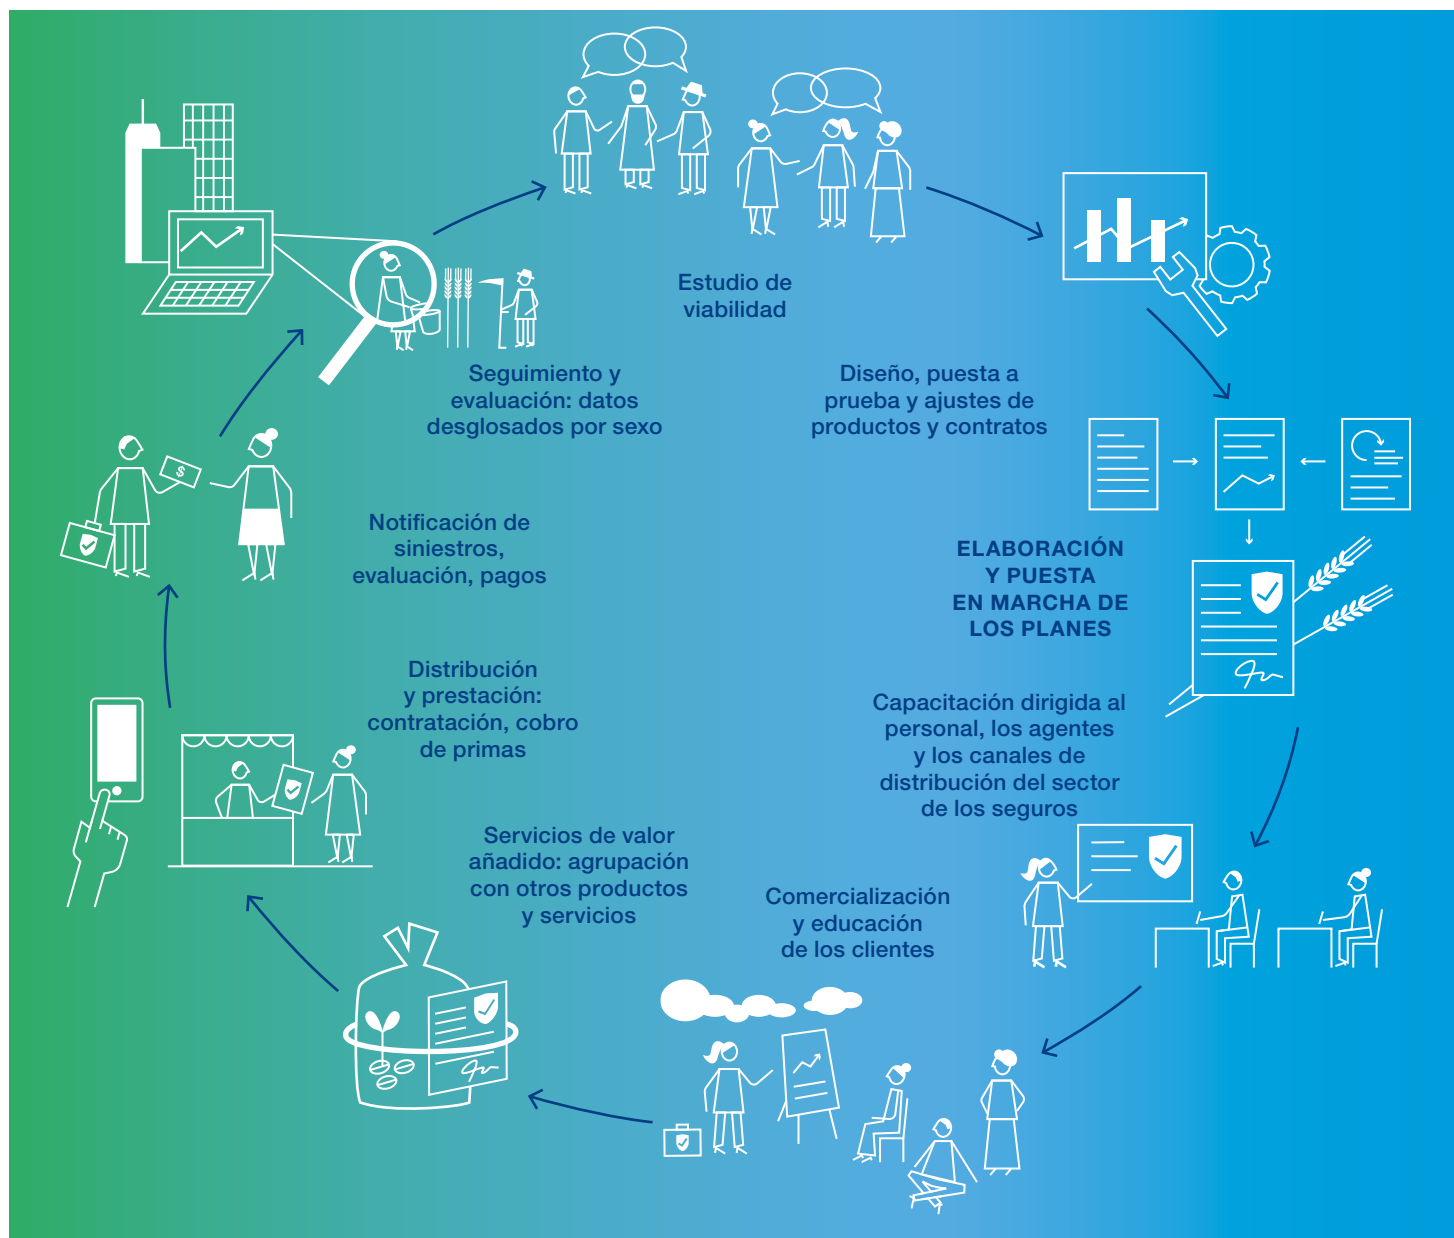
Estudio de viabilidad

Diseño, puesta a prueba y ajustes de productos y contratos

ELABORACIÓN Y PUESTA EN MARCHA DE LOS PLANES

Capacitación dirigida al personal, los agentes y los canales de distribución del sector de los seguros

Comercialización y educación de los clientes

Servicios de valor añadido: agrupación con otros productos y servicios

Distribución y prestación: contratación, cobro de primas

Notificación de siniestros, evaluación, pagos

Seguimiento y evaluación: datos desglosados por sexo

$